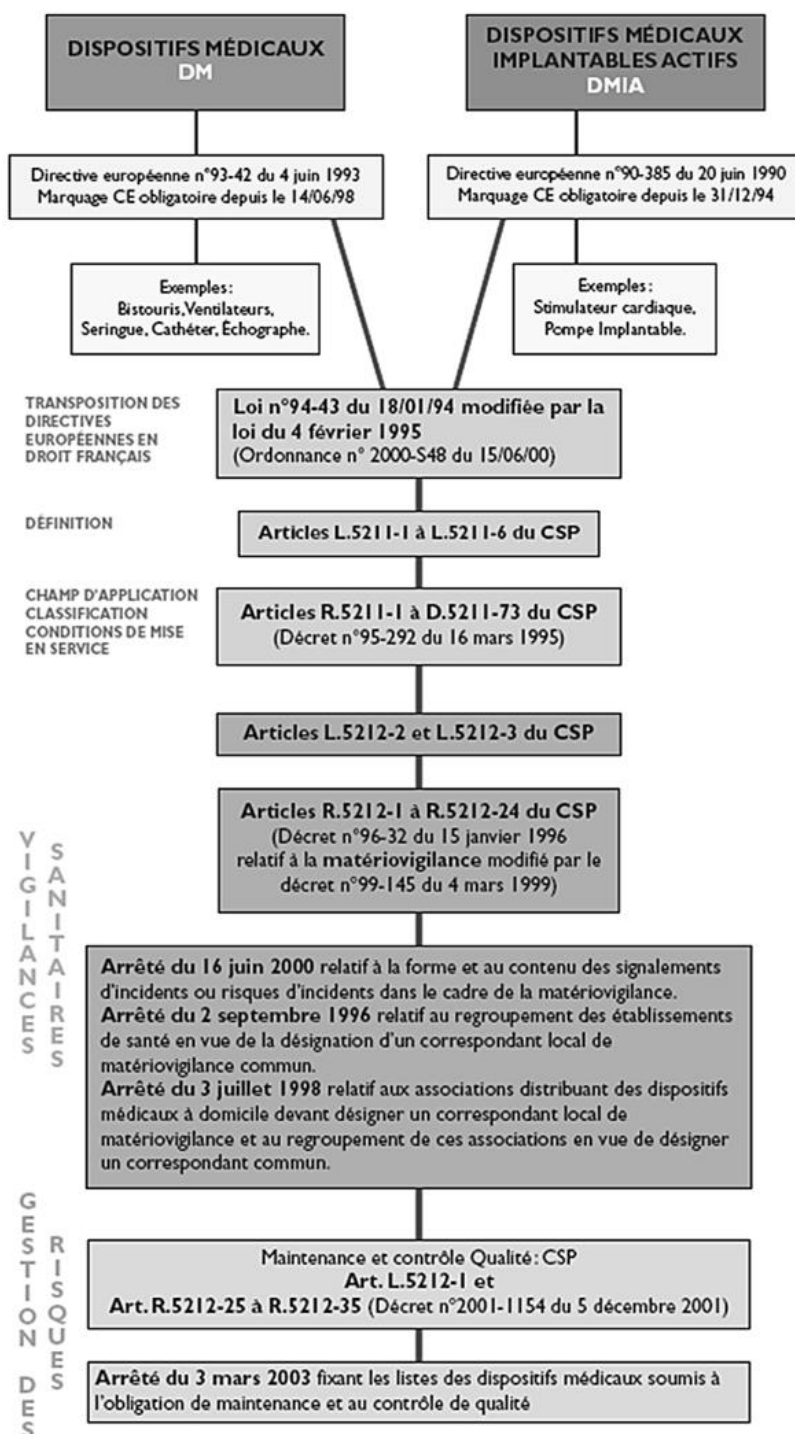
DISPOSITIFS MÉDICAUX
DM

DISPOSITIFS MÉDICAUX IMPLANTABLES ACTIFS
DMIA

Directive européenne n°93-42 du 4 juin 1993
Marquage CE obligatoire depuis le 14/06/98

Directive européenne n°90-385 du 20 juin 1990
Marquage CE obligatoire depuis le 31/12/94

Exemples:
Bistouris, Ventilateurs, Seringue, Cathéter, Échographe.

Exemples:
Stimulateur cardiaque, Pompe Implantable.

TRANSPOSITION DES DIRECTIVES EUROPÉENNES EN DROIT FRANÇAIS

Loi n°94-43 du 18/01/94 modifiée par la loi du 4 février 1995
(Ordonnance n° 2000-548 du 15/06/00)

DÉFINITION

Articles L.5211-1 à L.5211-6 du CSP

CHAMP D'APPLICATION
CLASSIFICATION
CONDITIONS DE MISE EN SERVICE

Articles R.5211-1 à D.5211-73 du CSP
(Décret n°95-292 du 16 mars 1995)

Articles L.5212-2 et L.5212-3 du CSP

VIGILANCES SANITAIRES

Articles R.5212-1 à R.5212-24 du CSP
(Décret n°96-32 du 15 janvier 1996 relatif à la matériovigilance modifié par le décret n°99-145 du 4 mars 1999)

Arrêté du 16 juin 2000 relatif à la forme et au contenu des signalements d'incidents ou risques d'incidents dans le cadre de la matériovigilance.
Arrêté du 2 septembre 1996 relatif au regroupement des établissements de santé en vue de la désignation d'un correspondant local de matériovigilance commun.
Arrêté du 3 juillet 1998 relatif aux associations distribuant des dispositifs médicaux à domicile devant désigner un correspondant local de matériovigilance et au regroupement de ces associations en vue de désigner un correspondant commun.

GESTION DES RISQUES

Maintenance et contrôle Qualité: CSP
Art. L.5212-1 et
Art. R.5212-25 à R.5212-35 (Décret n°2001-1154 du 5 décembre 2001)

Arrêté du 3 mars 2003 fixant les listes des dispositifs médicaux soumis à l'obligation de maintenance et au contrôle de qualité